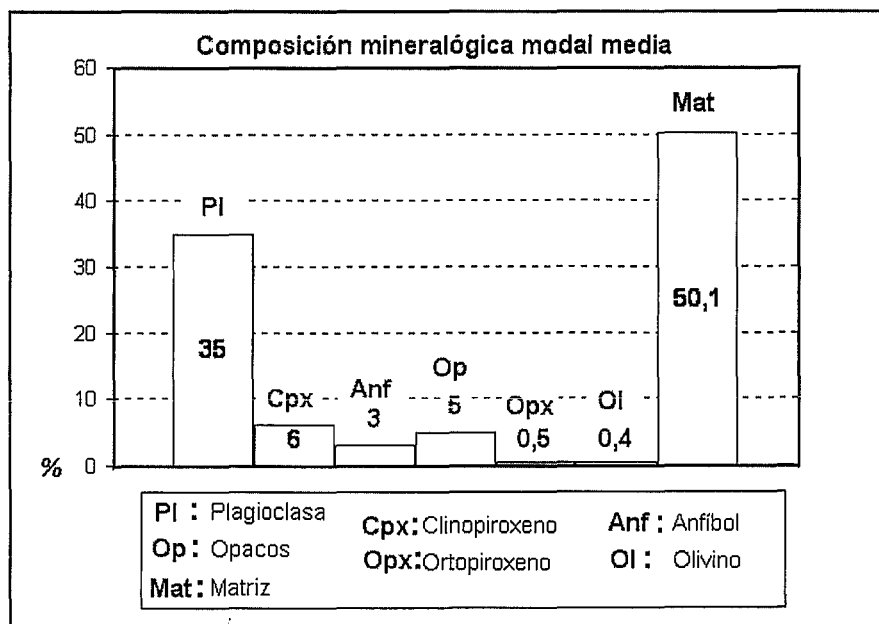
Composición mineralógica modal media

60
50
40
30
20
10
% 0

Pl
35
Cpx
6
Anf
3
Op
5
Opx
0,5
Ol
0,4
Mat
50,1

Pl : Plagioclasa
Op: Opacos
Mat: Matriz
Cpx: Clinopiroxeno
Opx: Ortopiroxeno
Anf : Anfíbol
Ol : Olivino